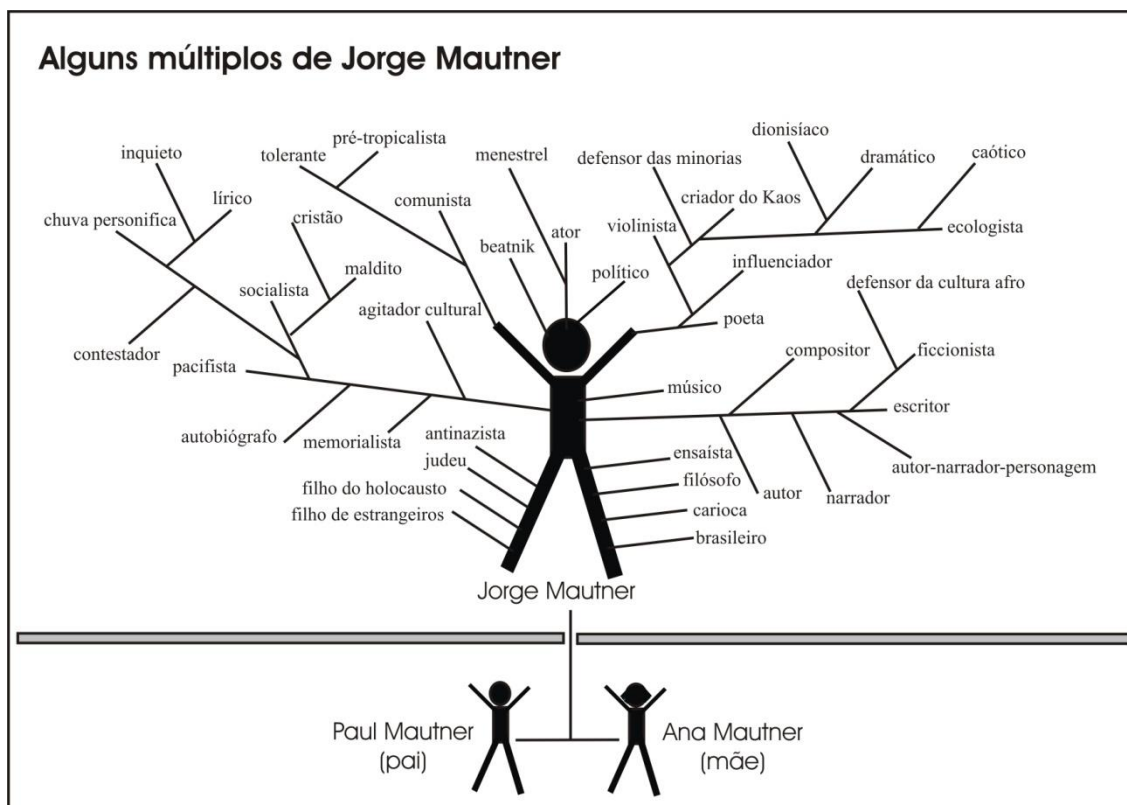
Alguns múltiplos de Jorge Mautner

inquieto
pré-tropicalista
tolerante
menestrel
defensor das minorias
dionisíaco
dramático
caótico
lírico
chuva personifica
cristão
comunista
ator
criador do Kaos
violinista
ecologista
beatnik
político
maldito
socialista
influenciador
agitador cultural
defensor da cultura afro
poeta
contestador
pacifista
compositor
ficcionista
músico
escritor
autobiógrafo
memorialista
antinazista
judeu
ensaísta
filósofo
autor-narrador-personagem
filho do holocausto
autor
narrador
filho de estrangeiros
carioca
brasileiro

Jorge Mautner

Paul Mautner
(pai)

Ana Mautner
(mãe)